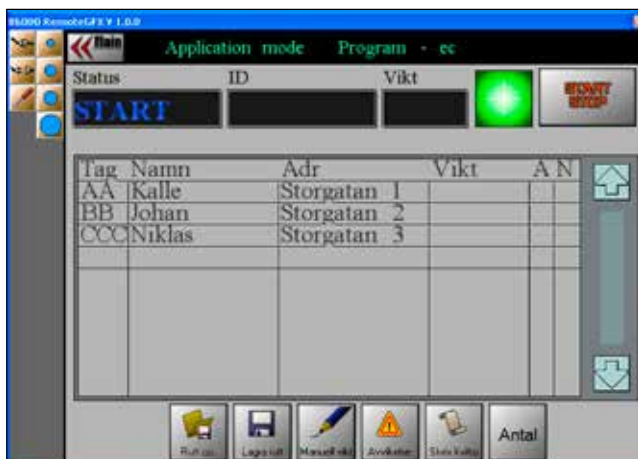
86000 RemoteGFX V 1.0.0

Main

Application mode Program - ec

Status

ID

Vikt

START

START STOP

| Tag | Namn | Adr | Vikt | A | N |
|---|---|---|---|---|---|
| AA | Kalle | Storgatan 1 | | | |
| BB | Johan | Storgatan 2 | | | |
| CCC | Niklas | Storgatan 3 | | | |
| | | | | | |

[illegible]

Lagra rull

Manuell vikt

Avvikelser

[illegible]

Antal